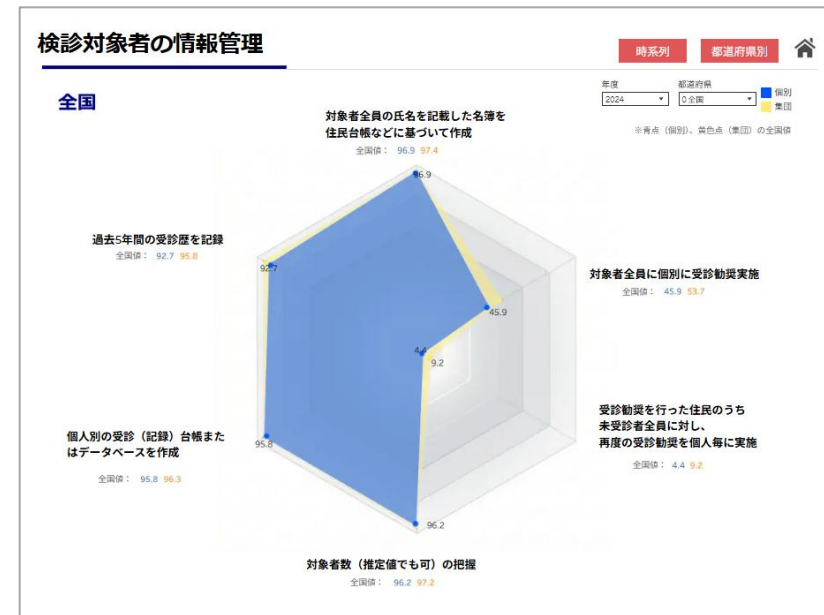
検診対象者の情報管理

時系列
都道府県別

全国

年度
2024
都道府県
0 全国
個別
集団

※青点（個別）、黄色点（集団）の全国値

対象者全員の氏名を記載した名簿を住民台帳などに基づいて作成
全国値： 96.9 97.4

過去5年間の受診歴を記録
全国値： 92.7 95.8

対象者全員に個別に受診勧奨実施
全国値： 45.9 53.7

受診勧奨を行った住民のうち未受診者全員に対し、再度の受診勧奨を個人毎に実施
全国値： 4.4 9.2

個人別の受診（記録）台帳またはデータベースを作成
全国値： 95.8 96.3

対象者数（推定値でも可）の把握
全国値： 96.2 97.2

96.9
92.7
45.9
4.4
9.2
95.8
96.2